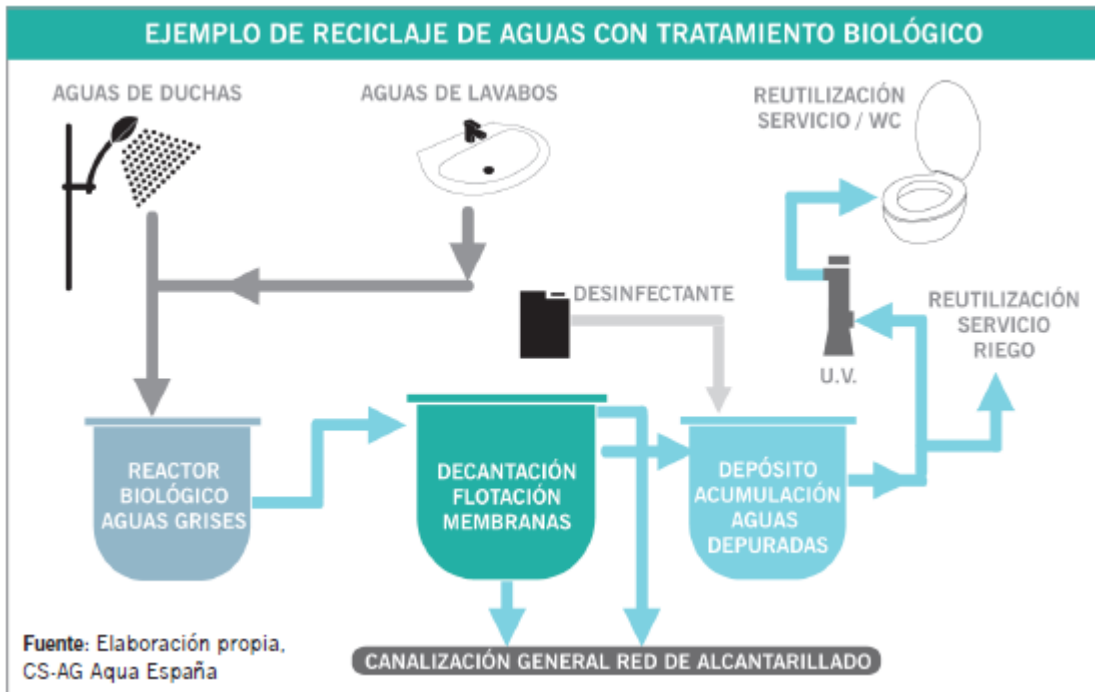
EJEMPLO DE RECICLAJE DE AGUAS CON TRATAMIENTO BIOLÓGICO

AGUAS DE DUCHAS

AGUAS DE LAVABOS

REUTILIZACIÓN SERVICIO / WC

DESINFECTANTE

REUTILIZACIÓN SERVICIO RIEGO

U.V.

REACTOR BIOLÓGICO AGUAS GRISES

DECANTACIÓN FLOTACIÓN MEMBRANAS

DEPÓSITO ACUMULACIÓN AGUAS DEPURADAS

Fuente: Elaboración propia, CS-AG Aqua España

CANALIZACIÓN GENERAL RED DE ALCANTARILLADO